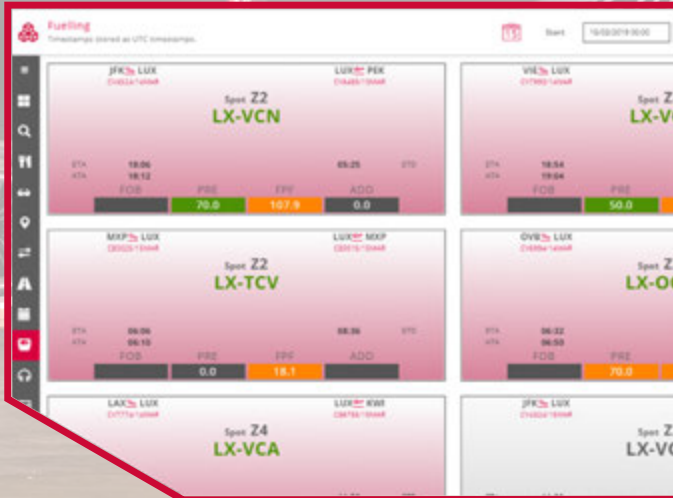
Fuelling
Timestamps stored as UTC timestamps.

Start 15/02/2019 00:00

JFK LUX
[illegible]
LUX PEK
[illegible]
Spot Z2
LX-VCN
ETA 18:06
ATA 18:12
05:25 ETD
FOB
PRE 70.0
FPF 107.9
ADD 0.0

VIE LUX
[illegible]
Spot Z
LX-V
ETA 18:54
ATA 19:04
FOB
PRE 50.0

MXP LUX
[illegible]
LUX MXP
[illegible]
Spot Z2
LX-TCV
ETA 06:06
ATA 06:10
08:36 ETD
FOB
PRE 0.0
FPF 18.1
ADD

OVB LUX
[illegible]
Spot Z
LX-O
ETA 06:32
ATA 06:50
FOB
PRE 70.0

LAX LUX
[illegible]
LUX KWI
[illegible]
Spot Z4
LX-VCA

JFK LUX
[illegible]
Spot Z
LX-V